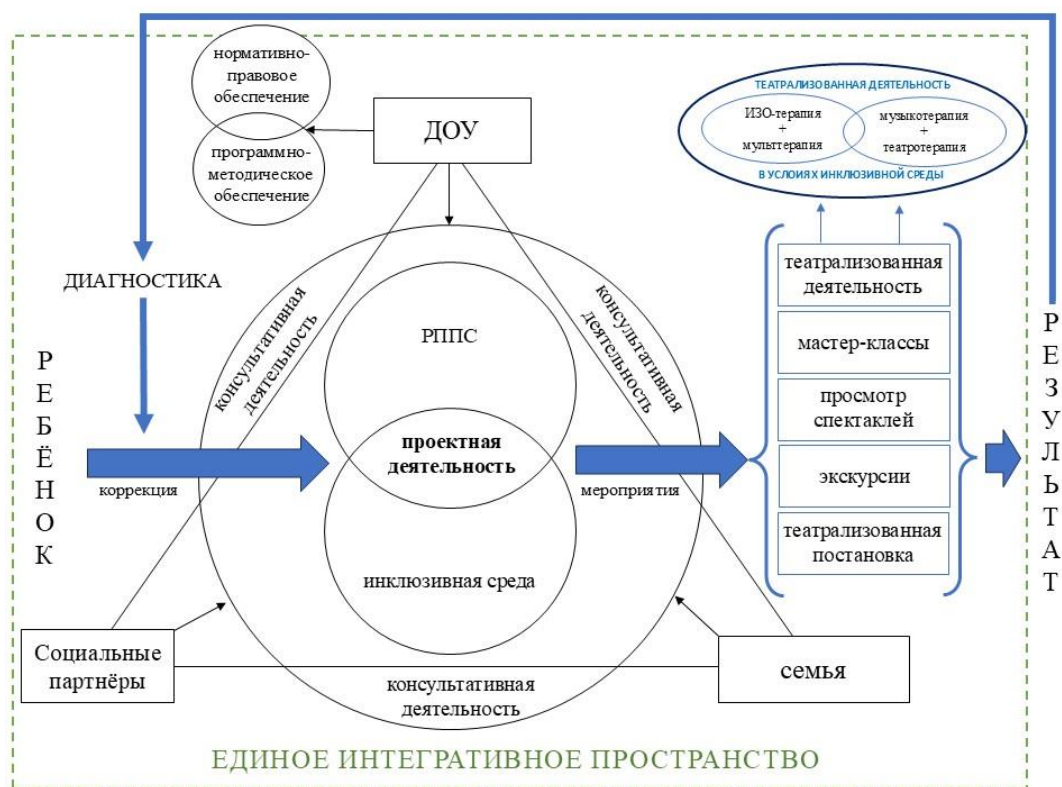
нормативно-правовое обеспечение

программно-методическое обеспечение

ДОУ

ТЕАТРАЛИЗОВАННАЯ ДЕЯТЕЛЬНОСТЬ

ИЗО-терапия + мультерапия

музыкотерапия + театротерапия

В УСЛОИЯХ ИНКЛЮЗИВНОЙ СРЕДЫ

ДИАГНОСТИКА

консультативная деятельность

консультативная деятельность

РППС

проектная деятельность

инклюзивная среда

Р Е Б Ё Н О К

коррекция

мероприятия

театрализованная деятельность

мастер-классы

просмотр спектаклей

экскурсии

театрализованная постановка

Р Е З У Л Ь Т А Т

Социальные партнёры

семья

консультативная деятельность

ЕДИНОЕ ИНТЕГРАТИВНОЕ ПРОСТРАНСТВО